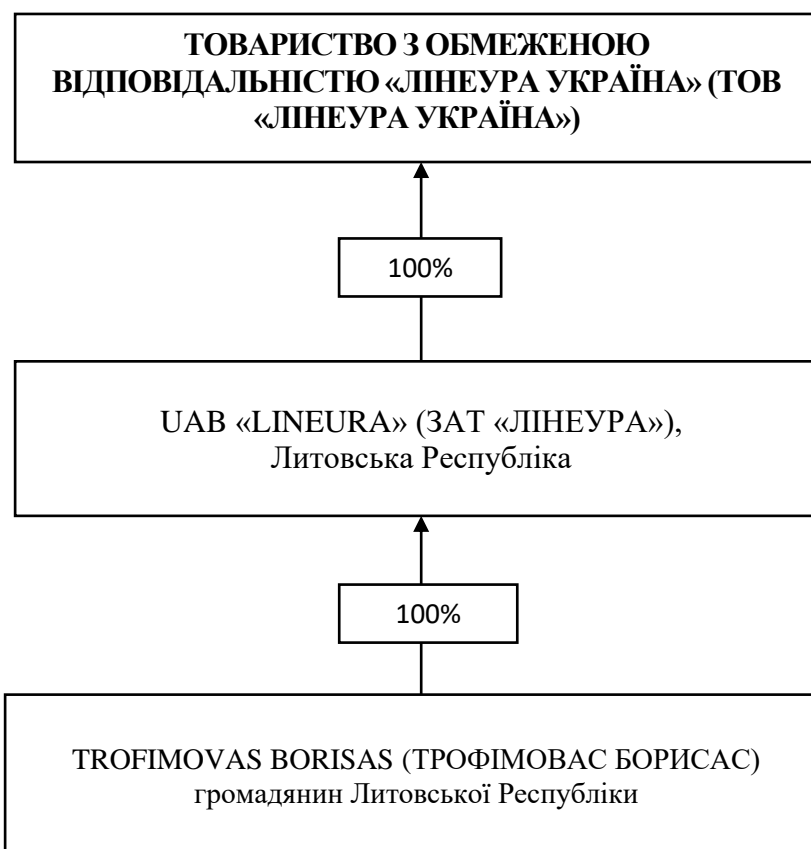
ТОВАРИСТВО З ОБМЕЖЕНОЮ ВІДПОВІДАЛЬНІСТЮ «ЛІНЕУРА УКРАЇНА» (ТОВ «ЛІНЕУРА УКРАЇНА»)

100%

UAB «LINEURA» (ЗАТ «ЛІНЕУРА»), Литовська Республіка

100%

TROFIMOVAS BORISAS (ТРОФІМОВАС БОРИСАС) громадянин Литовської Республіки